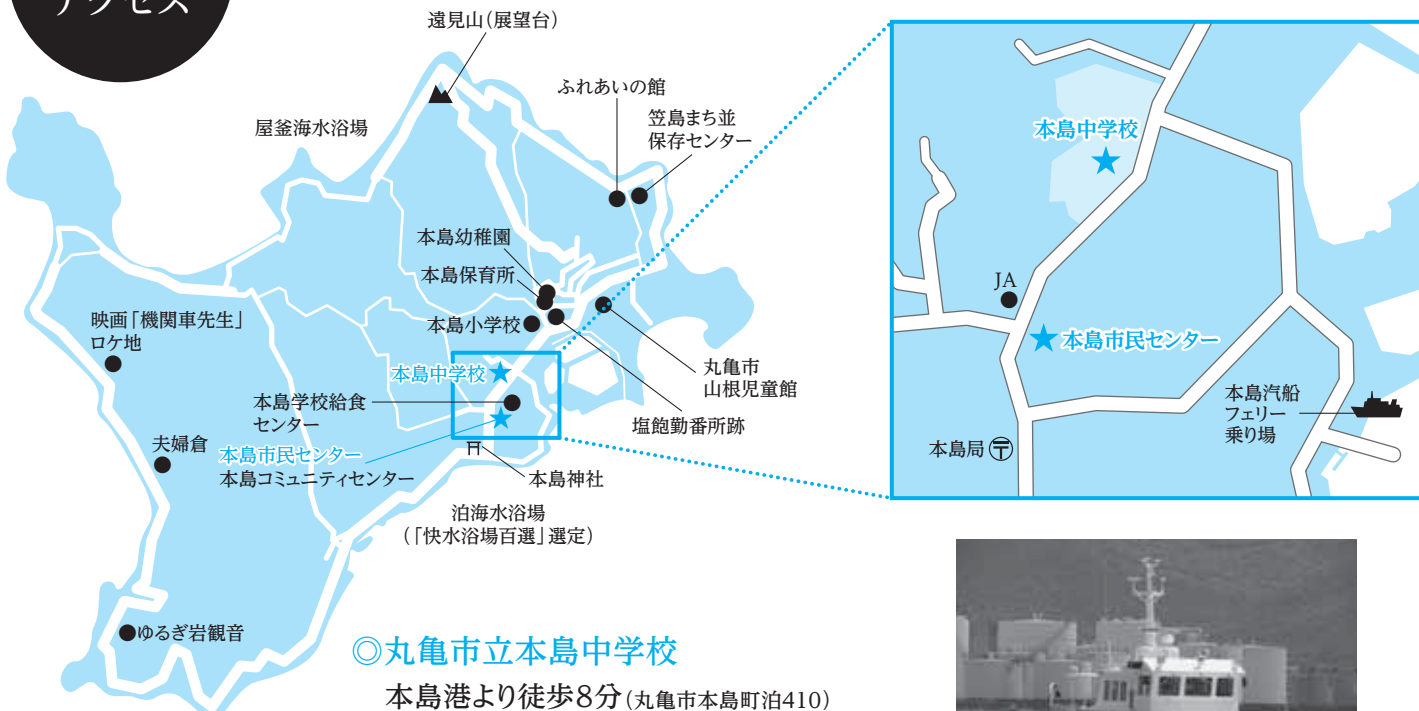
アクセス

遠見山(展望台)

ふれあいの館

屋釜海水浴場

笠島まち並保存センター

本島幼稚園

本島保育所

映画「機関車先生」ロケ地

本島小学校

丸亀市山根児童館

本島中学校

本島学校給食センター

塩飽勤番所跡

夫婦倉

本島市民センター
本島コミュニティセンター

本島神社

泊海水浴場
(「快水浴場百選」選定)

ゆるぎ岩観音

本島中学校

JA

本島市民センター

本島汽船フェリー乗り場

本島局

◎丸亀市立本島中学校

本島港より徒歩8分(丸亀市本島町泊410)